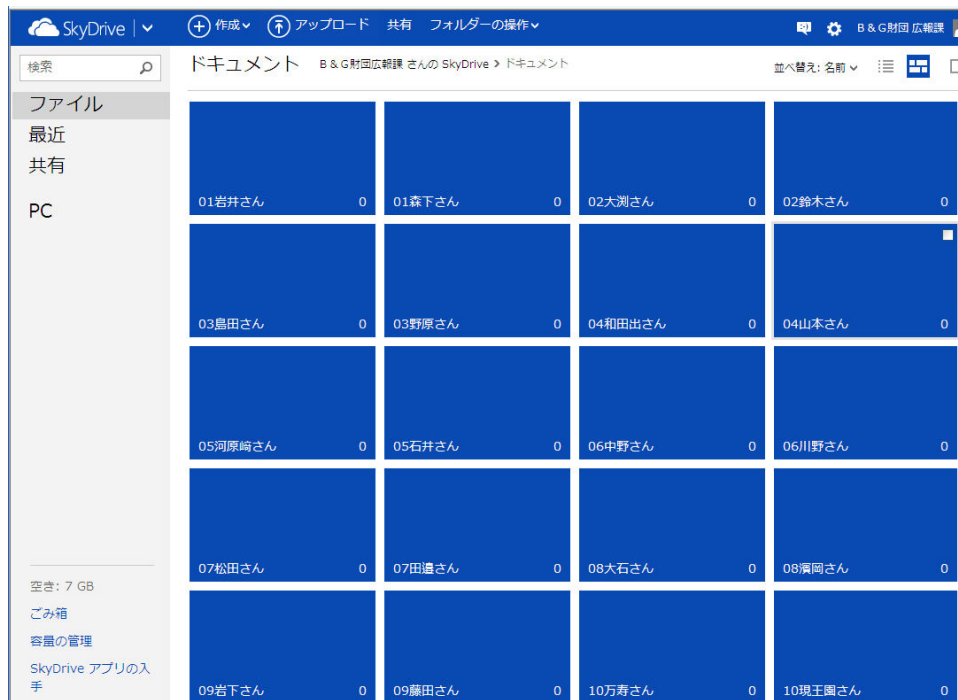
SkyDrive | 作成 アップロード 共有 フォルダーの操作 B＆G財団 広報課

検索

ファイル
最近
共有

PC

空き: 7 GB
ごみ箱
容量の管理
SkyDrive アプリの入手

ドキュメント B＆G財団広報課 さんの SkyDrive > ドキュメント

並べ替え: 名前

01岩井さん 0
01森下さん 0
02大渕さん 0
02鈴木さん 0
03島田さん 0
03野原さん 0
04和田出さん 0
04山本さん 0
05河原崎さん 0
05石井さん 0
06中野さん 0
06川野さん 0
07松田さん 0
07田邉さん 0
08大石さん 0
08濱岡さん 0
09岩下さん 0
09藤田さん 0
10万寿さん 0
10現王園さん 0